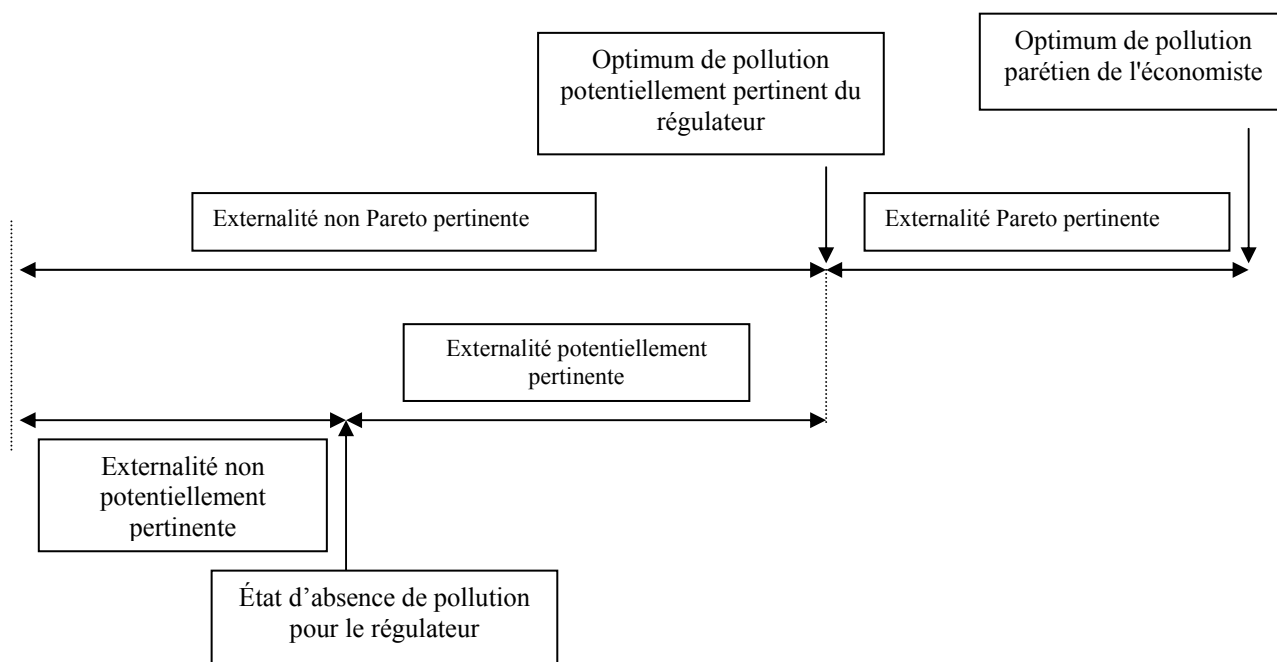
Optimum de pollution potentiellement pertinent du régulateur

Optimum de pollution parétien de l'économiste

Externalité non Pareto pertinente

Externalité Pareto pertinente

Externalité potentiellement pertinente

Externalité non potentiellement pertinente

État d’absence de pollution pour le régulateur